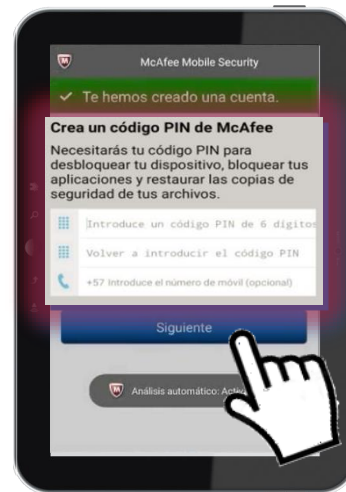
McAfee Mobile Security

✓ Te hemos creado una cuenta.

Crea un código PIN de McAfee

Necesitarás tu código PIN para desbloquear tu dispositivo, bloquear tus aplicaciones y restaurar las copias de seguridad de tus archivos.

Introduce un código PIN de 6 dígitos

Volver a introducir el código PIN

+57 Introduce el número de móvil (opcional)

Siguiente

Análisis automático: Acti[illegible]